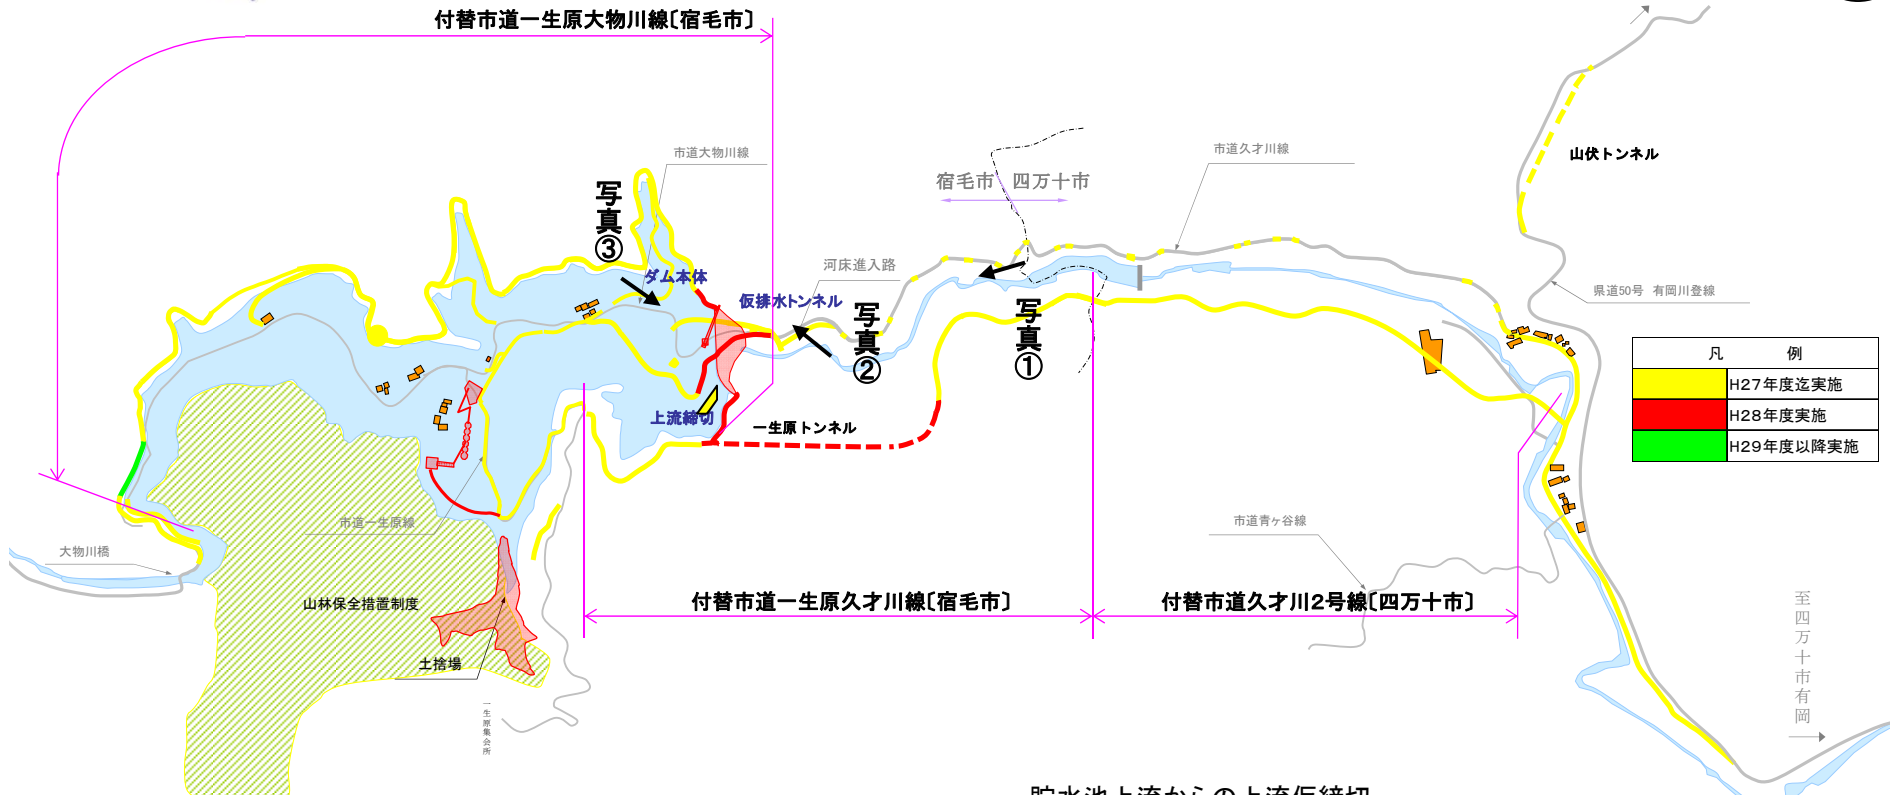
付替市道一生原大物川線〔宿毛市〕

市道大物川線

写真③

ダム本体

仮排水トンネル

河床進入路

写真②

宿毛市　四万十市

写真①

市道久才川線

山伏トンネル

県道50号　有岡川登線

上流締切

一生原トンネル

市道一生原線

大物川橋

山林保全措置制度

土捨場

一生原集会所

付替市道一生原久才川線〔宿毛市〕

市道青ヶ谷線

付替市道久才川2号線〔四万十市〕

至四万十市有岡

| 凡 | 例 |
|---|---|
|  | H27年度迄実施 |
|  | H28年度実施 |
|  | H29年度以降実施 |

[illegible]